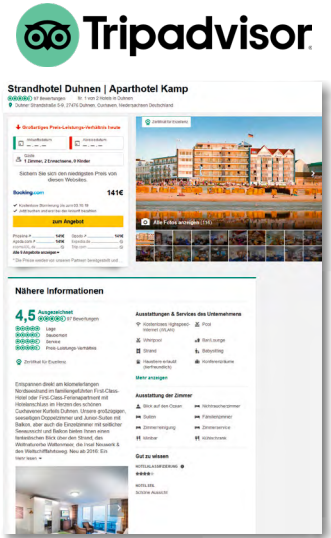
Tripadvisor

Strandhotel Duhnen | Aparthotel Kamp

67 Bewertungen Nr. 1 von 2 Hotels in Duhnen

Duhner Strandstraße 5-9, 27476 Duhnen, Cuxhaven, Niedersachsen Deutschland

Großartiges Preis-Leistungs-Verhältnis heute

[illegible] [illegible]

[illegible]

1 Zimmer, 2 Erwachsene, 0 Kinder

Sichern Sie sich den niedrigsten Preis von diesen Websites.

Booking.com 141€

zum Angebot

Zertifikat für Exzellenz

Alle Fotos anzeigen (138)

Nähere Informationen

4,5 Ausgezeichnet 67 Bewertungen

Lage

Sauberkeit

Service

Preis-Leistungs-Verhältnis

Zertifikat für Exzellenz

Entspannen direkt am Kilometerlangen Nordseestrand im familiengeführten First-Class-Hotel oder First-Class-Ferienapartment mit Hotelanschluss im Herzen des schönen Cuxhavener Kurteils Duhnen. Unsere großzügigen, sesselligen Doppelzimmer und Junior-Suiten mit Balkon, aber auch die Einzelzimmer mit seitlicher Seeaussicht und Balkon bieten Ihnen einen fantastischen Blick über den Strand, das Weltnaturerbe Wattenmeer, die Insel Neuwerk & das Weltschifffahrtsweg. Neu ab 2018: Ein

Mehr lesen

Ausstattungen & Services des Unternehmens

Kostenloses Highspeed-Internet (WLAN)

Pool

Whirlpool

Bar/Lounge

Strand

Babysitting

Haustiere erlaubt

Konferenzräume

Mehr anzeigen

Ausstattung der Zimmer

Blick auf den Ozean

Nichtraucherzimmer

Suiten

Familienzimmer

Zimmerreinigung

Zimmerservice

Minibar

Kühlschrank

Gut zu wissen

HOTELKLASSIFIZIERUNG

HOTELSTIL

Schöne Aussicht